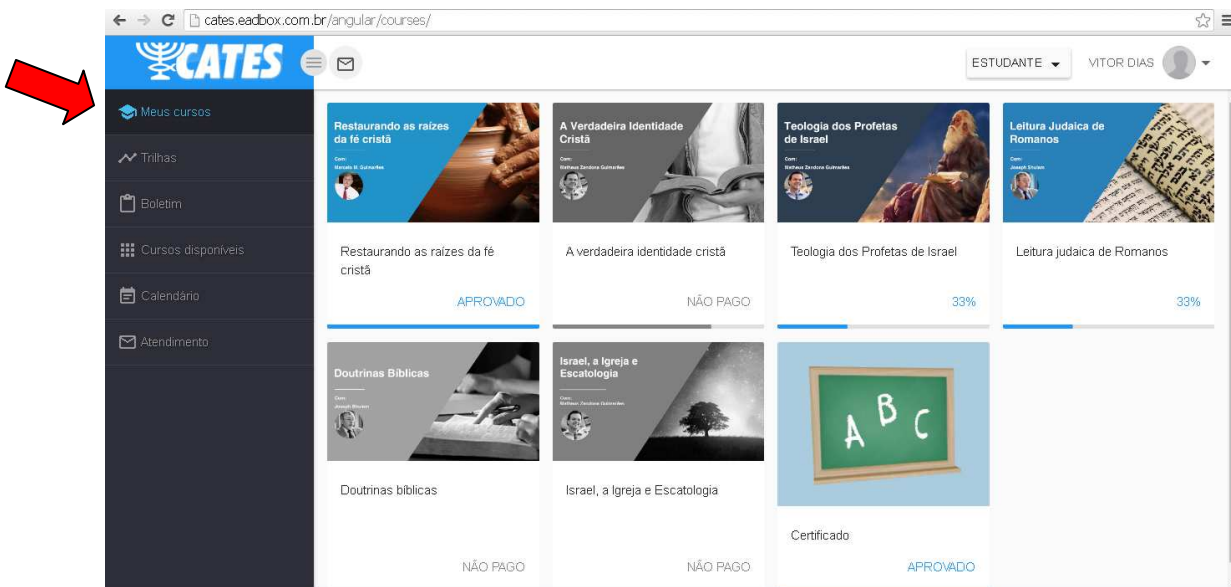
cates.eadbox.com.br/angular/courses/

CATES

ESTUDANTE

VITOR DIAS

Meus cursos

Trilhas

Boletim

Cursos disponíveis

Calendário

Atendimento

Restaurando as raízes da fé cristã

Com:
Marcelo M. Guimarães

Restaurando as raízes da fé cristã

APROVADO

A Verdadeira Identidade Cristã

Com:
Matheus Zandona Guimarães

A verdadeira identidade cristã

NÃO PAGO

Teologia dos Profetas de Israel

Com:
Matheus Zandona Guimarães

Teologia dos Profetas de Israel

33%

Leitura Judaica de Romanos

Com:
Joseph Shulam

Leitura judaica de Romanos

33%

Doutrinas Bíblicas

Com:
Joseph Shulam

Doutrinas bíblicas

NÃO PAGO

Israel, a Igreja e Escatologia

Com:
Matheus Zandona Guimarães

Israel, a Igreja e Escatologia

NÃO PAGO

A B C

Certificado

APROVADO